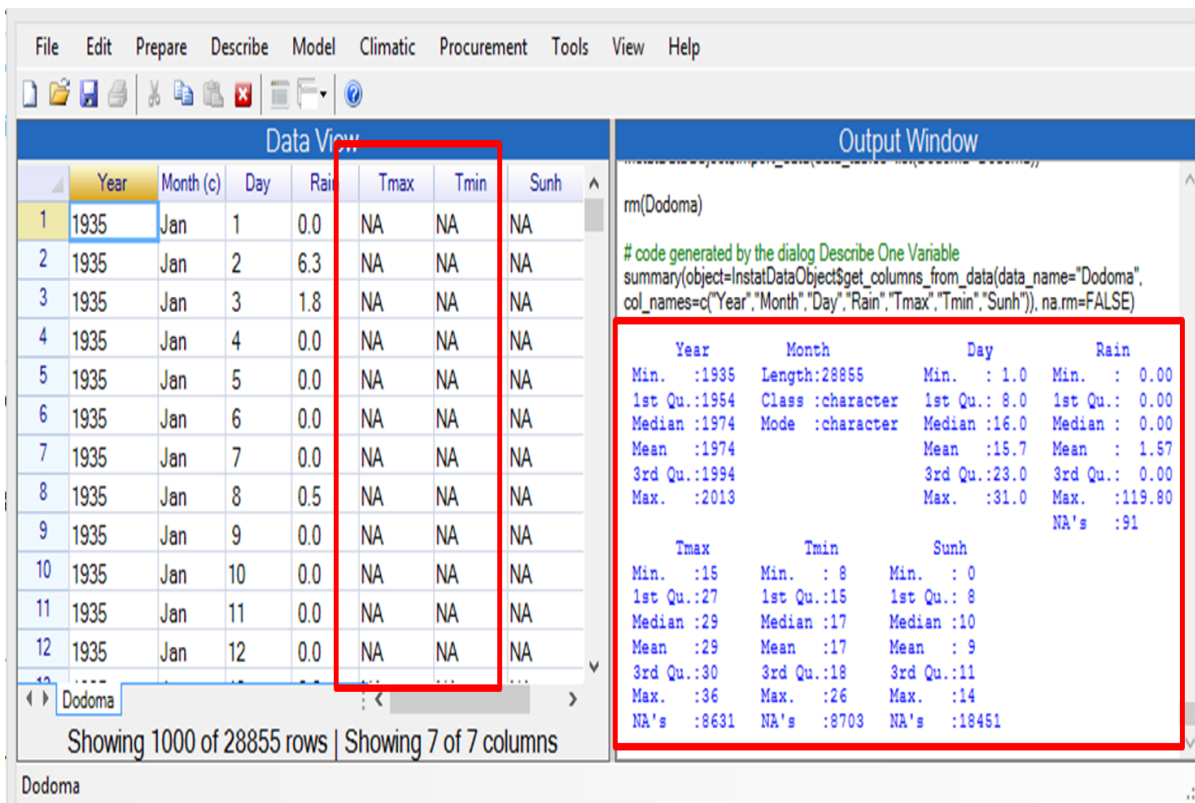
File Edit Prepare Describe Model Climatic Procurement Tools View Help

Data View

| | Year | Month (c) | Day | Rai | Tmax | Tmin | Sunh |
|---|---|---|---|---|---|---|---|
| 1 | 1935 | Jan | 1 | 0.0 | NA | NA | NA |
| 2 | 1935 | Jan | 2 | 6.3 | NA | NA | NA |
| 3 | 1935 | Jan | 3 | 1.8 | NA | NA | NA |
| 4 | 1935 | Jan | 4 | 0.0 | NA | NA | NA |
| 5 | 1935 | Jan | 5 | 0.0 | NA | NA | NA |
| 6 | 1935 | Jan | 6 | 0.0 | NA | NA | NA |
| 7 | 1935 | Jan | 7 | 0.0 | NA | NA | NA |
| 8 | 1935 | Jan | 8 | 0.5 | NA | NA | NA |
| 9 | 1935 | Jan | 9 | 0.0 | NA | NA | NA |
| 10 | 1935 | Jan | 10 | 0.0 | NA | NA | NA |
| 11 | 1935 | Jan | 11 | 0.0 | NA | NA | NA |
| 12 | 1935 | Jan | 12 | 0.0 | NA | NA | NA |

Dodoma

Showing 1000 of 28855 rows | Showing 7 of 7 columns

Output Window

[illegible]

rm(Dodoma)

# code generated by the dialog Describe One Variable
summary(object=InstatDataObject$get_columns_from_data(data_name="Dodoma", col_names=c("Year","Month","Day","Rain","Tmax","Tmin","Sunh")), na.rm=FALSE)

| Year | Month | Day | Rain |
|---|---|---|---|
| Min. :1935 | Length:28855 | Min. : 1.0 | Min. : 0.00 |
| 1st Qu.:1954 | Class :character | 1st Qu.: 8.0 | 1st Qu.: 0.00 |
| Median :1974 | Mode :character | Median :16.0 | Median : 0.00 |
| Mean :1974 | | Mean :15.7 | Mean : 1.57 |
| 3rd Qu.:1994 | | 3rd Qu.:23.0 | 3rd Qu.: 0.00 |
| Max. :2013 | | Max. :31.0 | Max. :119.80 |
| | | | NA's :91 |

| Tmax | Tmin | Sunh |
|---|---|---|
| Min. :15 | Min. : 8 | Min. : 0 |
| 1st Qu.:27 | 1st Qu.:15 | 1st Qu.: 8 |
| Median :29 | Median :17 | Median :10 |
| Mean :29 | Mean :17 | Mean : 9 |
| 3rd Qu.:30 | 3rd Qu.:18 | 3rd Qu.:11 |
| Max. :36 | Max. :26 | Max. :14 |
| NA's :8631 | NA's :8703 | NA's :18451 |

Dodoma